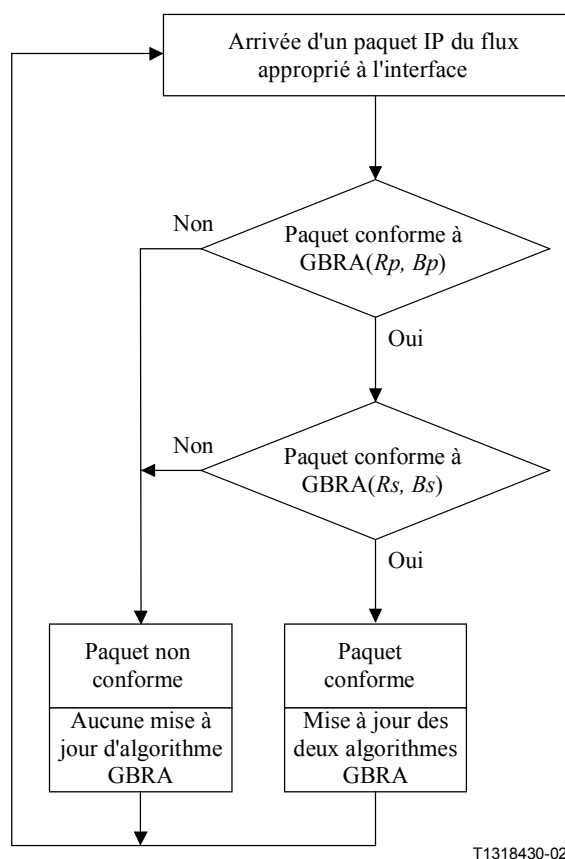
Arrivée d'un paquet IP du flux approprié à l'interface

Non

Paquet conforme à GBRA(*Rp, Bp*)

Oui

Non

Paquet conforme à GBRA(*Rs, Bs*)

Oui

Paquet non conforme

Aucune mise à jour d'algorithme GBRA

Paquet conforme

Mise à jour des deux algorithmes GBRA

T1318430-02